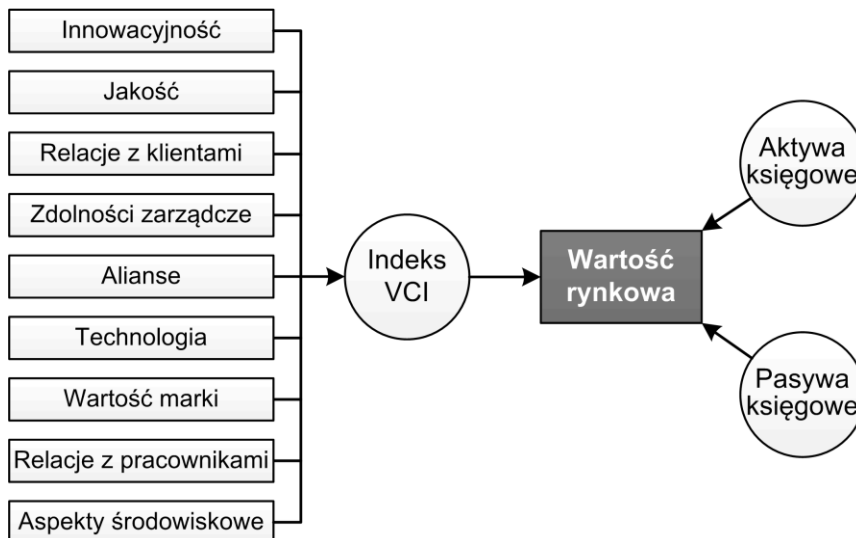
Innowacyjność

Jakość

Relacje z klientami

Zdolności zarządcze

Alianse

Technologia

Wartość marki

Relacje z pracownikami

Aspekty środowiskowe

Indeks VCI

Wartość rynkowa

Aktywa księgowe

Pasywa księgowe